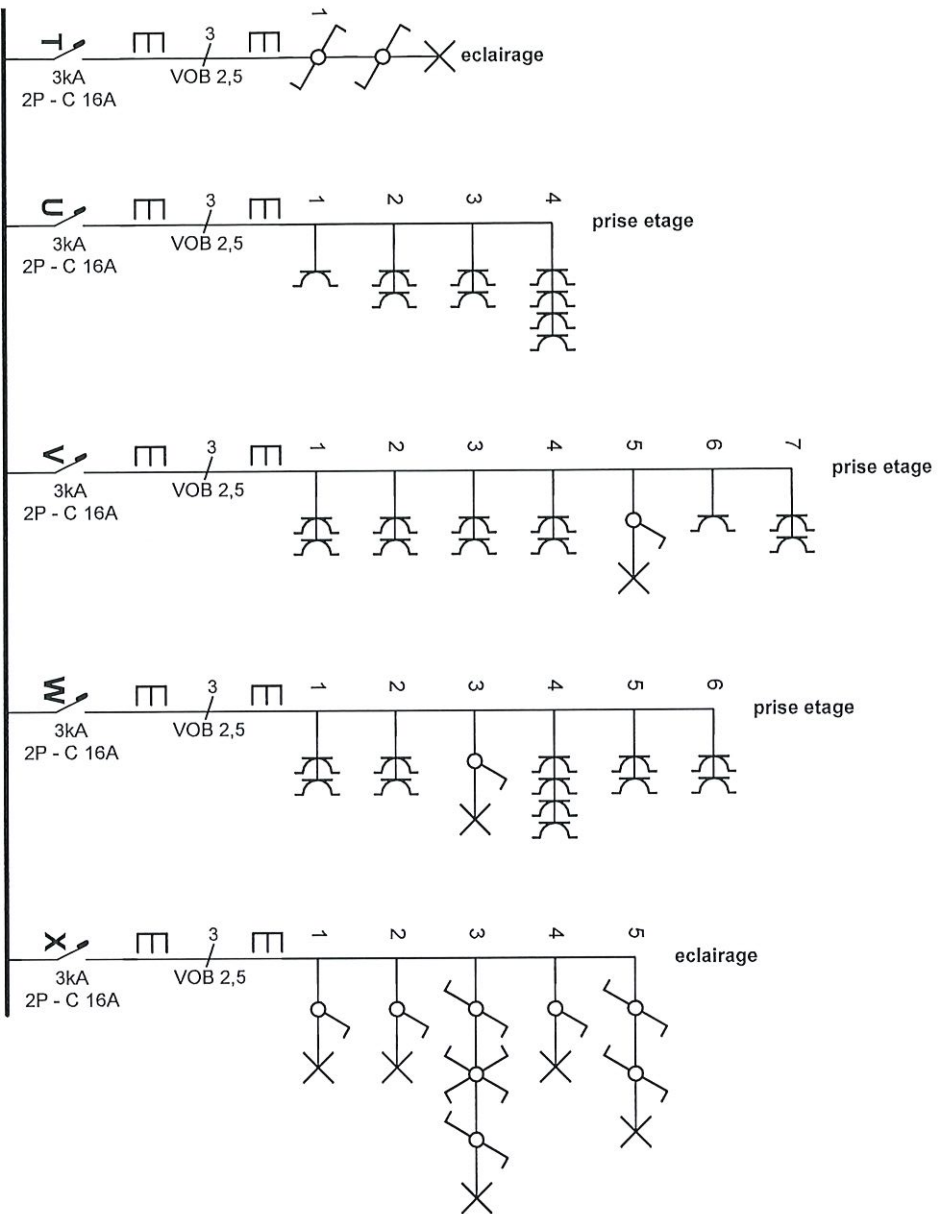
T 3kA 2P - C 16A 3 VOB 2,5 1 eclairage

U 3kA 2P - C 16A 3 VOB 2,5 1 2 3 4 prise etage

V 3kA 2P - C 16A 3 VOB 2,5 1 2 3 4 5 6 7 prise etage

W 3kA 2P - C 16A 3 VOB 2,5 1 2 3 4 5 6 prise etage

X 3kA 2P - C 16A 3 VOB 2,5 1 2 3 4 5 eclairage